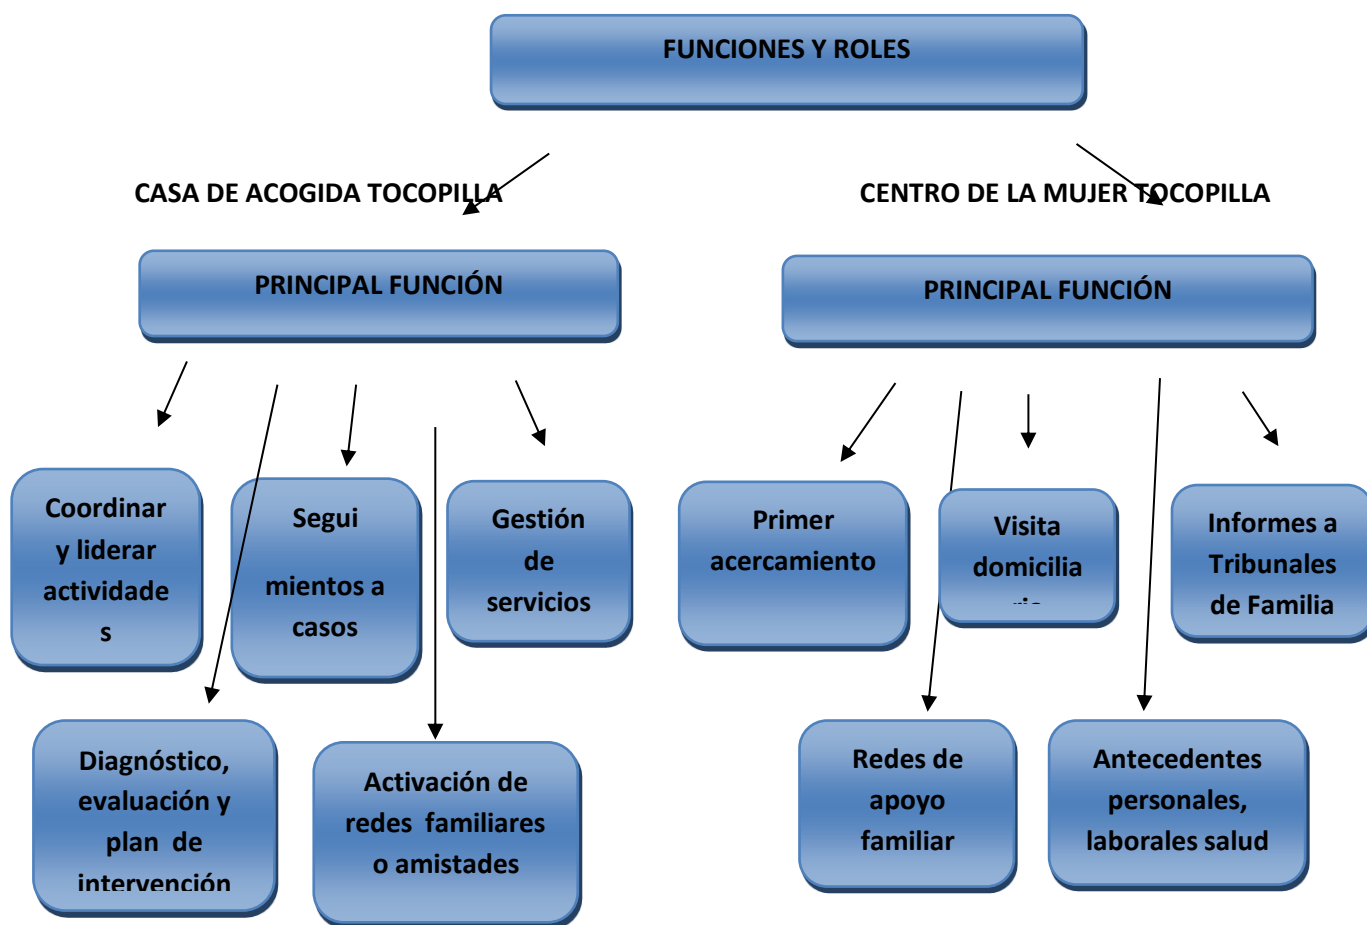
FUNCIONES Y ROLES

CASA DE ACOGIDA TOCOPILLA

CENTRO DE LA MUJER TOCOPILLA

PRINCIPAL FUNCIÓN

PRINCIPAL FUNCIÓN

Coordinar y liderar actividade s

Segui mientos a casos

Gestión de servicios

Primer acercamiento

Visita domicilia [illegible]

Informes a Tribunales de Familia

Diagnóstico, evaluación y plan de intervención

Activación de redes familiares o amistades

Redes de apoyo familiar

Antecedentes personales, laborales salud